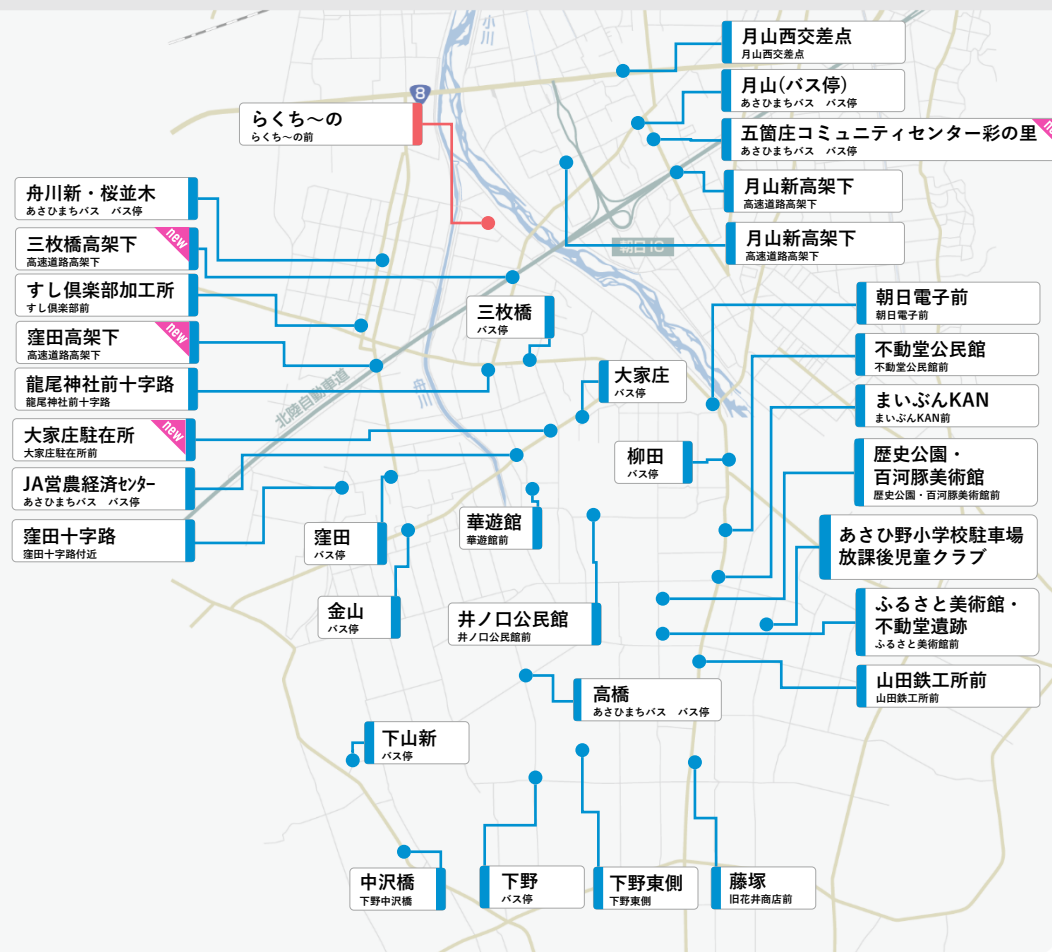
小川

8

らくち～の
らくち～の前

舟川新・桜並木
あさひまちバス　バス停

new
三枚橋高架下
高速道路高架下

すし倶楽部加工所
すし倶楽部前

new
窪田高架下
高速道路高架下

龍尾神社前十字路
龍尾神社前十字路

new
大家庄駐在所
大家庄駐在所前

JA営農経済センター
あさひまちバス　バス停

窪田十字路
窪田十字路付近

月山西交差点
月山西交差点

月山(バス停)
あさひまちバス　バス停

new
五箇庄コミュニティセンター彩の里
あさひまちバス　バス停

月山新高架下
高速道路高架下

月山新高架下
高速道路高架下

朝日IC

北陸自動車道

舟川

三枚橋
バス停

大家庄
バス停

朝日電子前
朝日電子前

不動堂公民館
不動堂公民館前

まいぷんKAN
まいぷんKAN前

柳田
バス停

歴史公園・
百河豚美術館
歴史公園・百河豚美術館前

窪田
バス停

華遊館
華遊館前

あさひ野小学校駐車場
放課後児童クラブ

金山
バス停

井ノ口公民館
井ノ口公民館前

ふるさと美術館・
不動堂遺跡
ふるさと美術館前

山田鉄工所前
山田鉄工所前

高橋
あさひまちバス　バス停

下山新
バス停

中沢橋
下野中沢橋

下野
バス停

下野東側
下野東側

藤塚
旧花井商店前